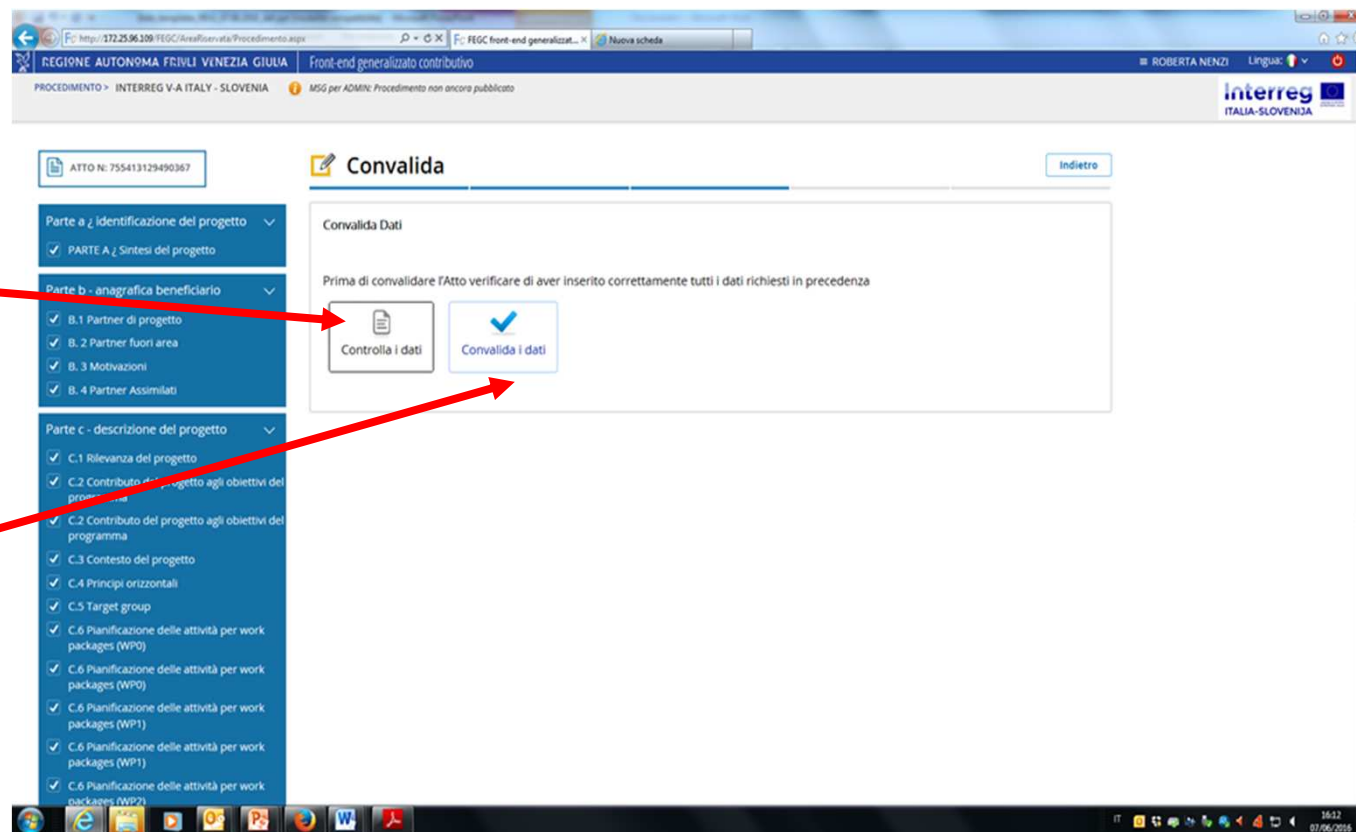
http://172.25.96.109/FEGC/AreaRiservata/Procedimento.aspx
FEGC front-end generalizzat... ×
Nuova scheda

REGIONE AUTONOMA FRIULI VENEZIA GIULIA
Front-end generalizzato contributivo
ROBERTA NENZI
Lingua:

PROCEDIMENTO > INTERREG V-A ITALY - SLOVENIA
MSG per ADMIN: Procedimento non ancora pubblicato

Interreg
ITALIA-SLOVENIJA

ATTO N: 755413129490367

Convalida

Indietro

Parte a ¿ identificazione del progetto
PARTE A ¿ Sintesi del progetto

Parte b - anagrafica beneficiario
B.1 Partner di progetto
B. 2 Partner fuori area
B. 3 Motivazioni
B. 4 Partner Assimilati

Parte c - descrizione del progetto
C.1 Rilevanza del progetto
C.2 Contributo del progetto agli obiettivi del programma
C.2 Contributo del progetto agli obiettivi del programma
C.3 Contesto del progetto
C.4 Principi orizzontali
C.5 Target group
C.6 Pianificazione delle attività per work packages (WP0)
C.6 Pianificazione delle attività per work packages (WP0)
C.6 Pianificazione delle attività per work packages (WP1)
C.6 Pianificazione delle attività per work packages (WP1)
C.6 Pianificazione delle attività per work packages (WP2)

Convalida Dati

Prima di convalidare l'Atto verificare di aver inserito correttamente tutti i dati richiesti in precedenza

Controlla i dati

Convalida i dati

IT
16:12
07/06/2016